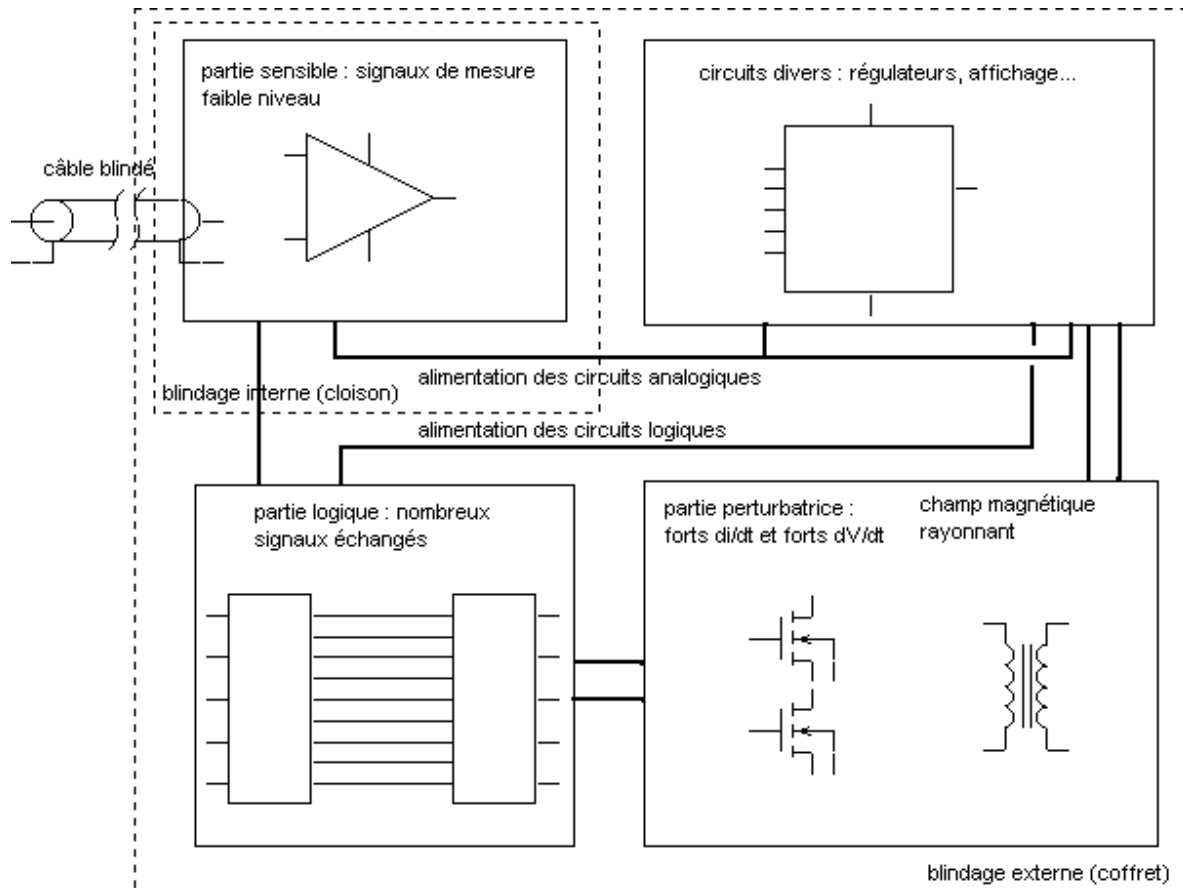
partie sensible : signaux de mesure faible niveau

circuits divers : régulateurs, affichage...

câble blindé

alimentation des circuits analogiques

blindage interne (cloison)

alimentation des circuits logiques

partie logique : nombreux signaux échangés

partie perturbatrice : forts di/dt et forts dV/dt

champ magnétique rayonnant

blindage externe (coffret)